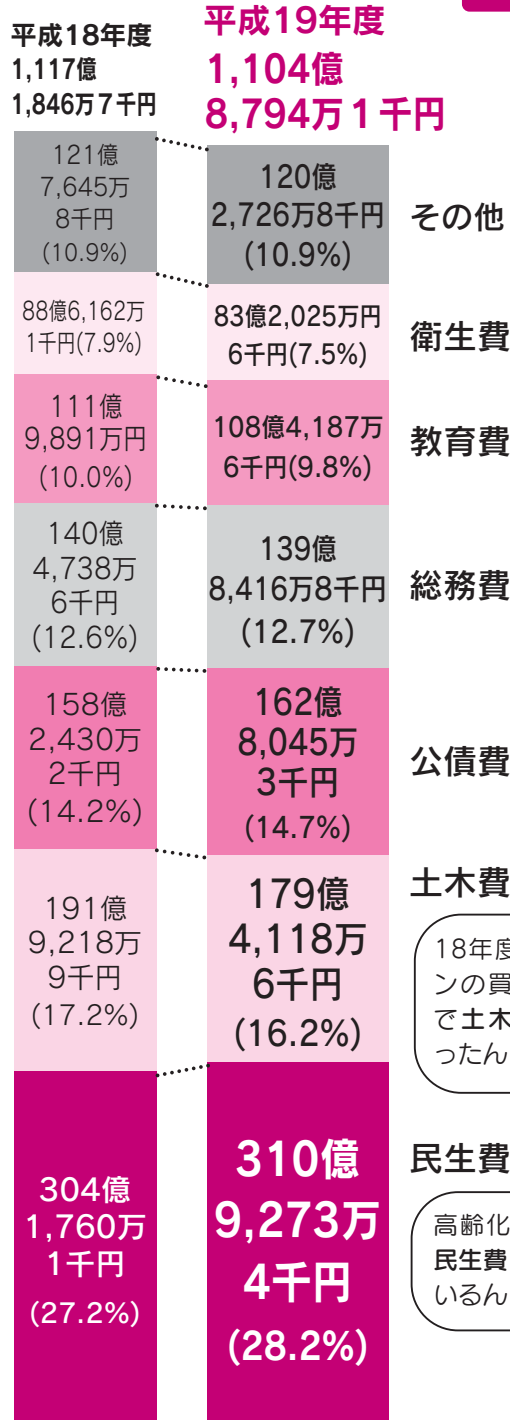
平成18年度
1,117億
1,846万7千円

平成19年度
1,104億
8,794万1千円

121億
7,645万
8千円
(10.9%)

120億
2,726万8千円
(10.9%)

その他

88億6,162万
1千円(7.9%)

83億2,025万円
6千円(7.5%)

衛生費

111億
9,891万円
(10.0%)

108億4,187万
6千円(9.8%)

教育費

140億
4,738万
6千円
(12.6%)

139億
8,416万8千円
(12.7%)

総務費

158億
2,430万
2千円
(14.2%)

162億
8,045万
3千円
(14.7%)

公債費

191億
9,218万
9千円
(17.2%)

179億
4,118万
6千円
(16.2%)

土木費

18年度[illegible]
ンの買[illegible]
で土木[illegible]
ったん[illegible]

304億
1,760万
1千円
(27.2%)

310億
9,273万
4千円
(28.2%)

民生費

高齢化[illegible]
民生費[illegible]
いるん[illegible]